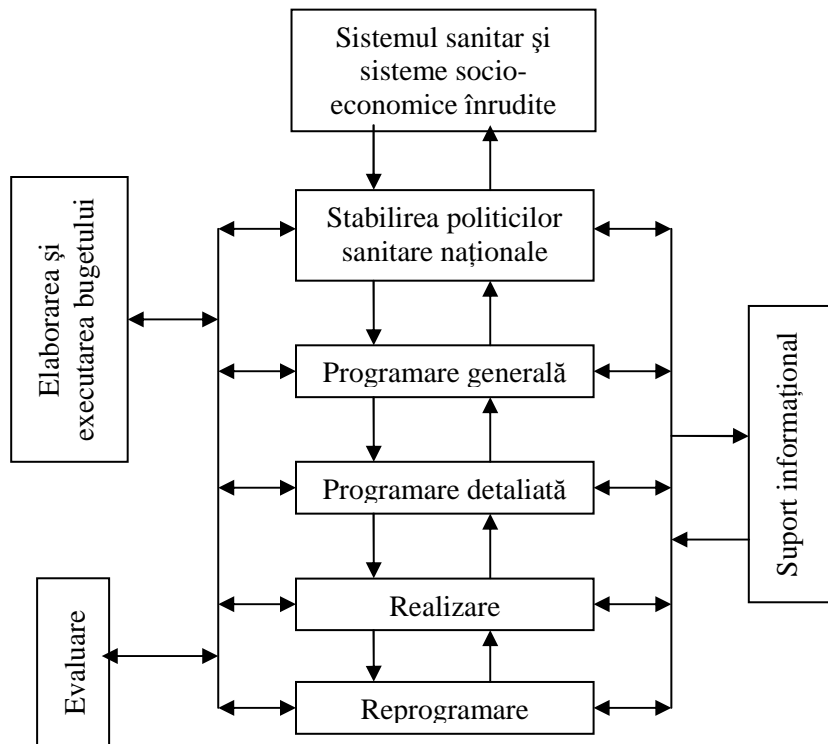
Sistemul sanitar şi sisteme socio-economice înrudite

Elaborarea şi executarea bugetului

Stabilirea politicilor sanitare naţionale

Programare generală

Programare detaliată

Realizare

Reprogramare

Suport informaţional

Evaluare